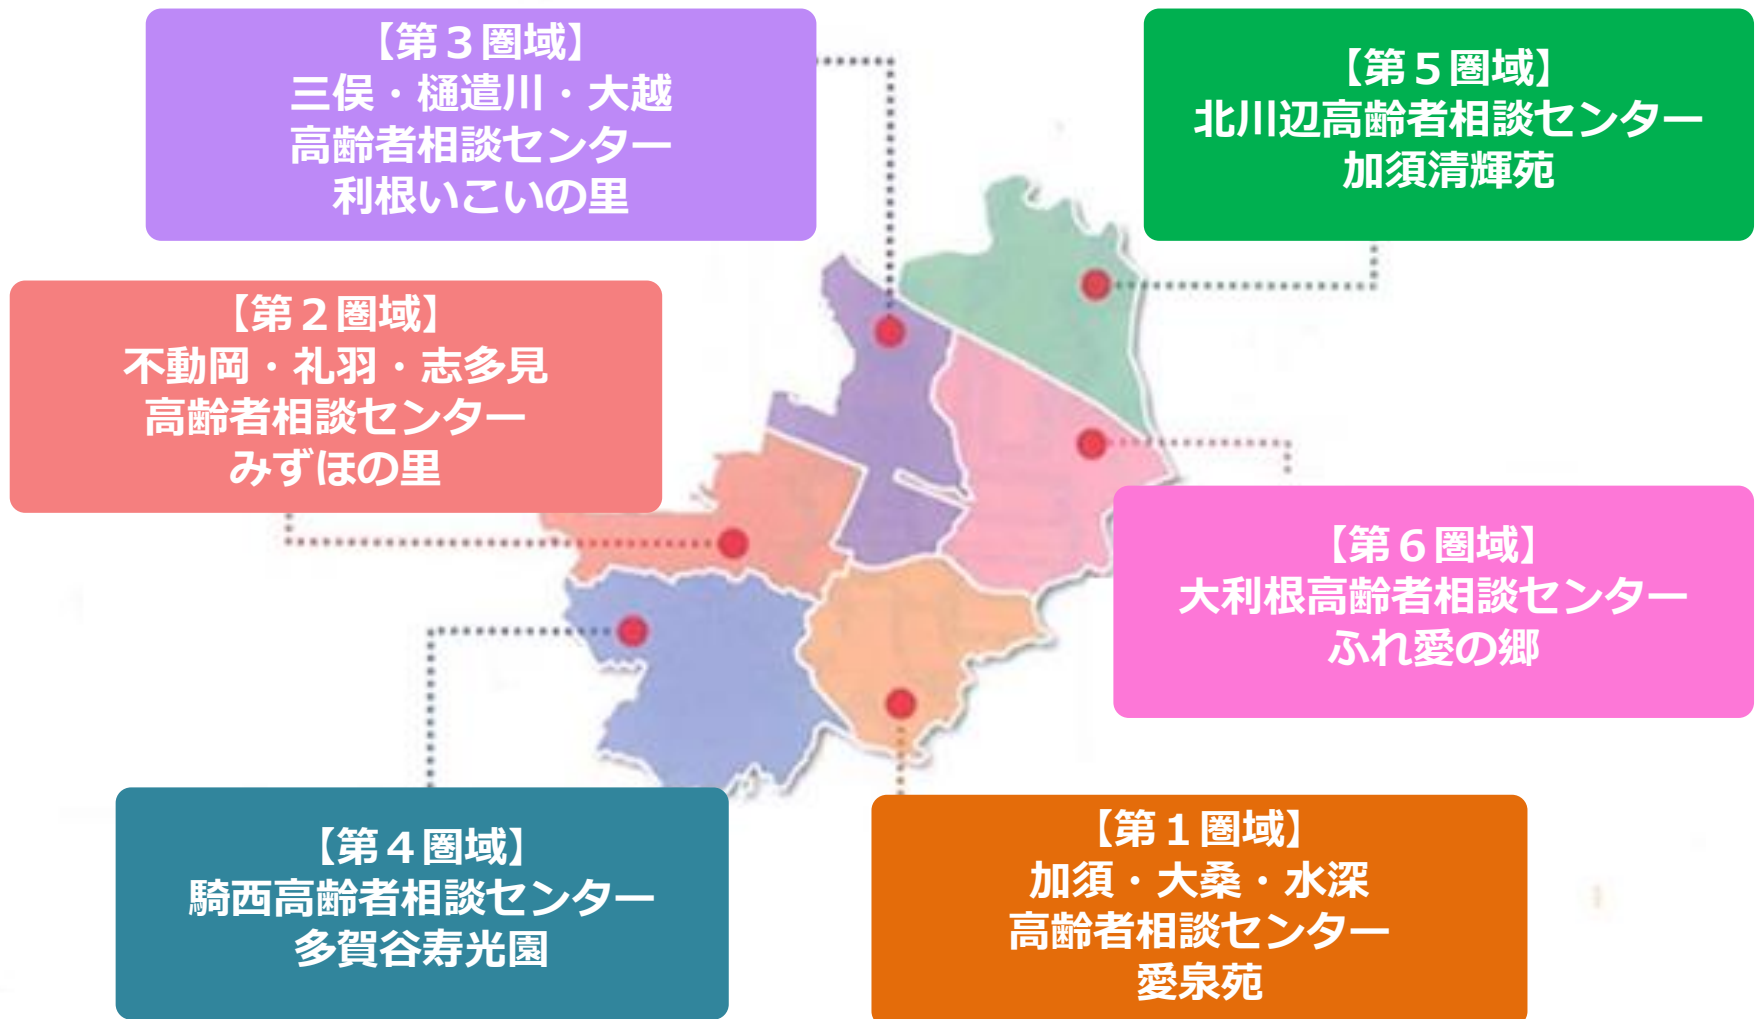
【第３圏域】
三俣・樋遣川・大越
高齢者相談センター
利根いこいの里

【第５圏域】
北川辺高齢者相談センター
加須清輝苑

【第２圏域】
不動岡・礼羽・志多見
高齢者相談センター
みずほの里

【第６圏域】
大利根高齢者相談センター
ふれ愛の郷

【第４圏域】
騎西高齢者相談センター
多賀谷寿光園

【第１圏域】
加須・大桑・水深
高齢者相談センター
愛泉苑